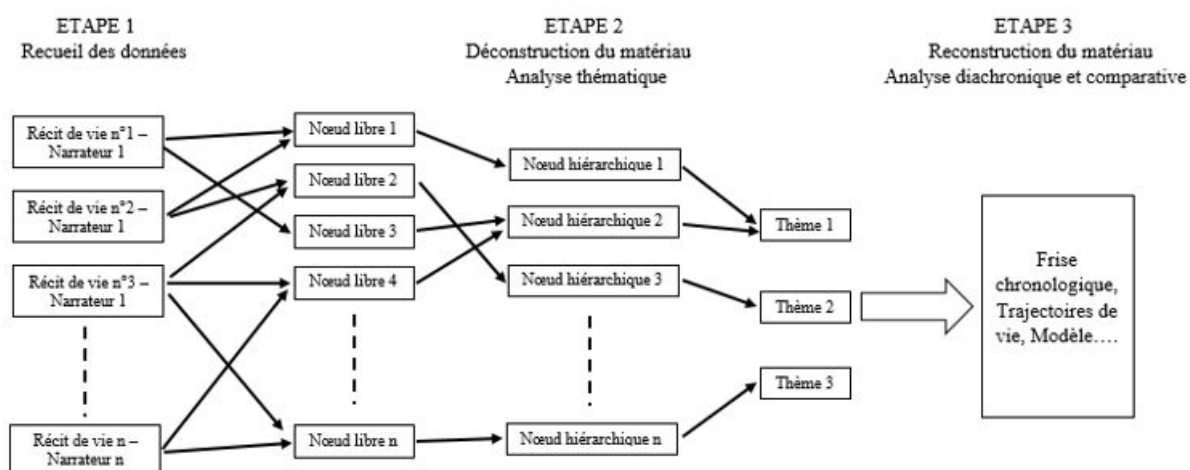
ETAPE 1
Recueil des données

ETAPE 2
Déconstruction du matériau
Analyse thématique

ETAPE 3
Reconstruction du matériau
Analyse diachronique et comparative

Récit de vie n°1 – Narrateur 1

Récit de vie n°2 – Narrateur 1

Récit de vie n°3 – Narrateur 1

Récit de vie n – Narrateur n

Nœud libre 1

Nœud libre 2

Nœud libre 3

Nœud libre 4

Nœud libre n

Nœud hiérarchique 1

Nœud hiérarchique 2

Nœud hiérarchique 3

Nœud hiérarchique n

Thème 1

Thème 2

Thème 3

Frise chronologique, Trajectoires de vie, Modèle….